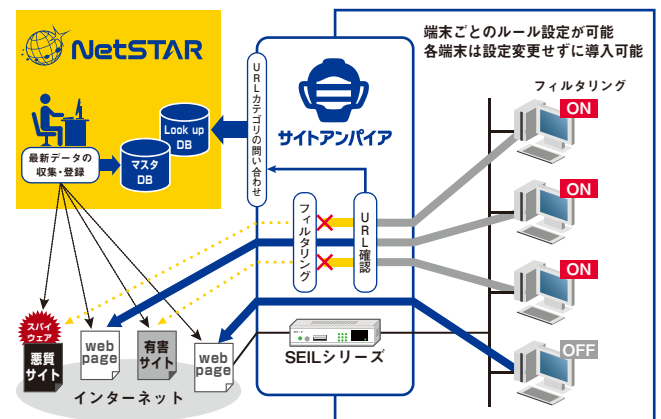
NetSTAR

最新データの収集・登録

マスタDB

Look up DB

URLカテゴリの問い合わせ

サイトアンパイア

フィルタリング

URL確認

端末ごとのルール設定が可能
各端末は設定変更せずに導入可能

フィルタリング

ON

ON

ON

OFF

スパイウェア

悪質サイト

web page

有害サイト

web page

インターネット

SEILシリーズ